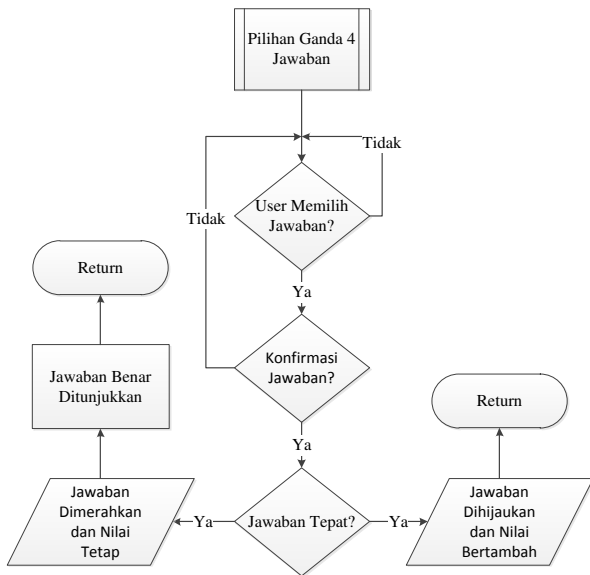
Pilihan Ganda 4 Jawaban

Tidak

User Memilih Jawaban?

Tidak

Ya

Konfirmasi Jawaban?

Ya

Jawaban Tepat?

Ya

Ya

Return

Jawaban Benar Ditunjukkan

Jawaban Dimerahkan dan Nilai Tetap

Return

Jawaban Dihijaukan dan Nilai Bertambah